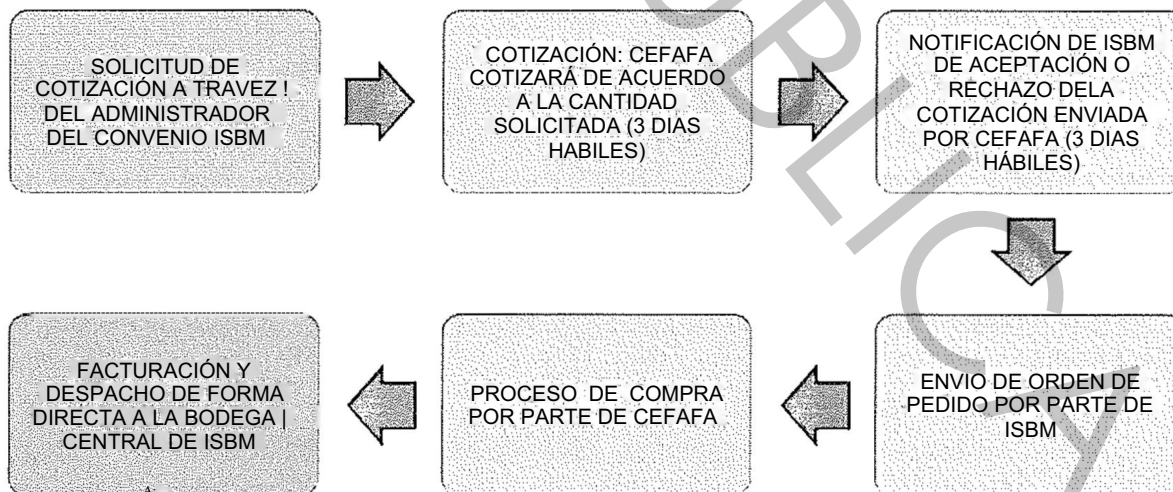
SOLICITUD DE COTIZACIÓN A TRAVEZ ! DEL ADMINISTRADOR DEL CONVENIO ISBM

COTIZACIÓN: CEFAFA COTIZARÁ DE ACUERDO A LA CANTIDAD SOLICITADA (3 DIAS HABILES)

NOTIFICACIÓN DE ISBM DE ACEPTACIÓN O RECHAZO DELA COTIZACIÓN ENVIADA POR CEFAFA (3 DIAS HÁBILES)

ENVIO DE ORDEN DE PEDIDO POR PARTE DE ISBM

PROCESO DE COMPRA POR PARTE DE CEFAFA

FACTURACIÓN Y DESPACHO DE FORMA DIRECTA A LA BODEGA | CENTRAL DE ISBM

PÚBLICA